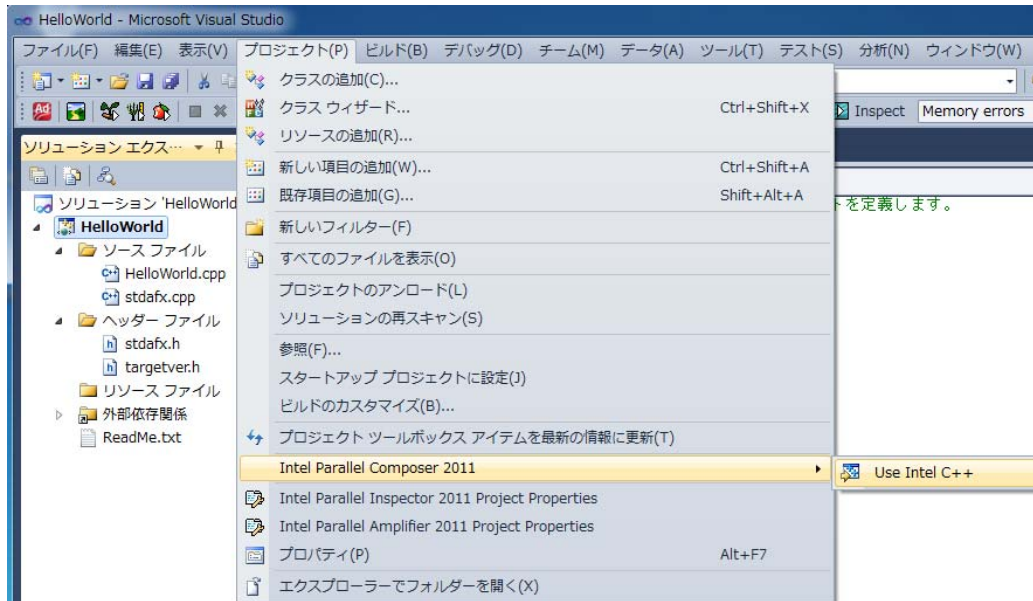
HelloWorld - Microsoft Visual Studio

ファイル(F) 編集(E) 表示(V) プロジェクト(P) ビルド(B) デバッグ(D) チーム(M) データ(A) ツール(T) テスト(S) 分析(N) ウィンドウ(W)

Inspect Memory errors

ソリューション エクス...

ソリューション 'HelloWorld
HelloWorld
ソース ファイル
HelloWorld.cpp
stdafx.cpp
ヘッダー ファイル
stdafx.h
targetver.h
リソース ファイル
外部依存関係
ReadMe.txt

トを定義します。

クラスの追加(C)...
クラス ウィザード... Ctrl+Shift+X
リソースの追加(R)...
新しい項目の追加(W)... Ctrl+Shift+A
既存項目の追加(G)... Shift+Alt+A
新しいフィルター(F)
すべてのファイルを表示(O)
プロジェクトのアンロード(L)
ソリューションの再スキャン(S)
参照(F)...
スタートアップ プロジェクトに設定(J)
ビルドのカスタマイズ(B)...
プロジェクト ツールボックス アイテムを最新の情報に更新(T)
Intel Parallel Composer 2011
Use Intel C++
Intel Parallel Inspector 2011 Project Properties
Intel Parallel Amplifier 2011 Project Properties
プロパティ(P) Alt+F7
エクスプローラーでフォルダーを開く(X)